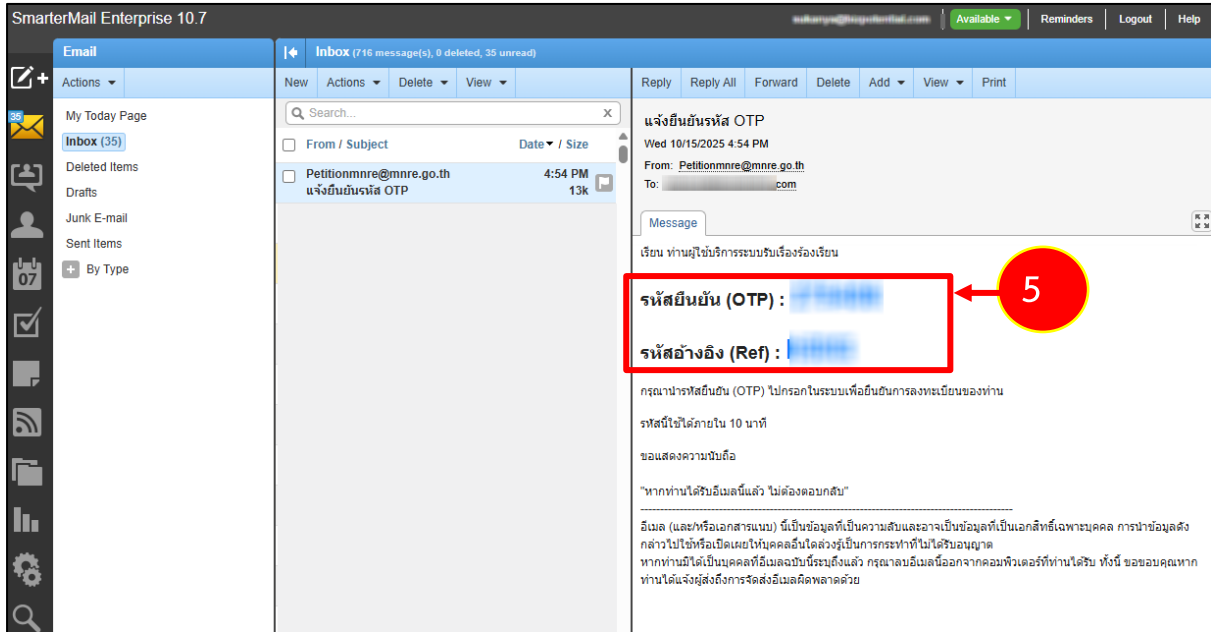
SmarterMail Enterprise 10.7

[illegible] Available Reminders Logout Help

Email

Actions

My Today Page
Inbox (35)
Deleted Items
Drafts
Junk E-mail
Sent Items
By Type

35

07

Inbox (716 message(s), 0 deleted, 35 unread)

New Actions Delete View

Search...

From / Subject Date / Size

Petitionmnre@mnre.go.th แจ้งยืนยันรหัส OTP 4:54 PM 13k

Reply Reply All Forward Delete Add View Print

แจ้งยืนยันรหัส OTP
Wed 10/15/2025 4:54 PM
From: Petitionmnre@mnre.go.th
To: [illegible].com

Message

เรียน ท่านผู้ใช้บริการระบบรับเรื่องร้องเรียน

รหัสยืนยัน (OTP) : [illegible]

รหัสอ้างอิง (Ref) : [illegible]

5

กรุณานำรหัสยืนยัน (OTP) ไปกรอกในระบบเพื่อยืนยันการลงทะเบียนของท่าน

รหัสนี้ใช้ได้ภายใน 10 นาที

ขอแสดงความนับถือ

"หากท่านได้รับอีเมลนี้แล้ว ไม่ต้องตอบกลับ"

อีเมล (และ/หรือเอกสารแนบ) นี้เป็นข้อมูลที่เป็นความลับและอาจเป็นข้อมูลที่เป็นเอกสิทธิ์เฉพาะบุคคล การนำข้อมูลดังกล่าวไปใช้หรือเปิดเผยให้บุคคลอื่นใดล่วงรู้เป็นการกระทำที่ไม่ได้รับอนุญาต
หากท่านมิได้เป็นบุคคลที่อีเมลฉบับนี้ระบุถึงแล้ว กรุณาลบอีเมลนี้ออกจากคอมพิวเตอร์ที่ท่านได้รับ ทั้งนี้ ขอขอบคุณหากท่านได้แจ้งผู้ส่งถึงการจัดส่งอีเมลผิดพลาดด้วย